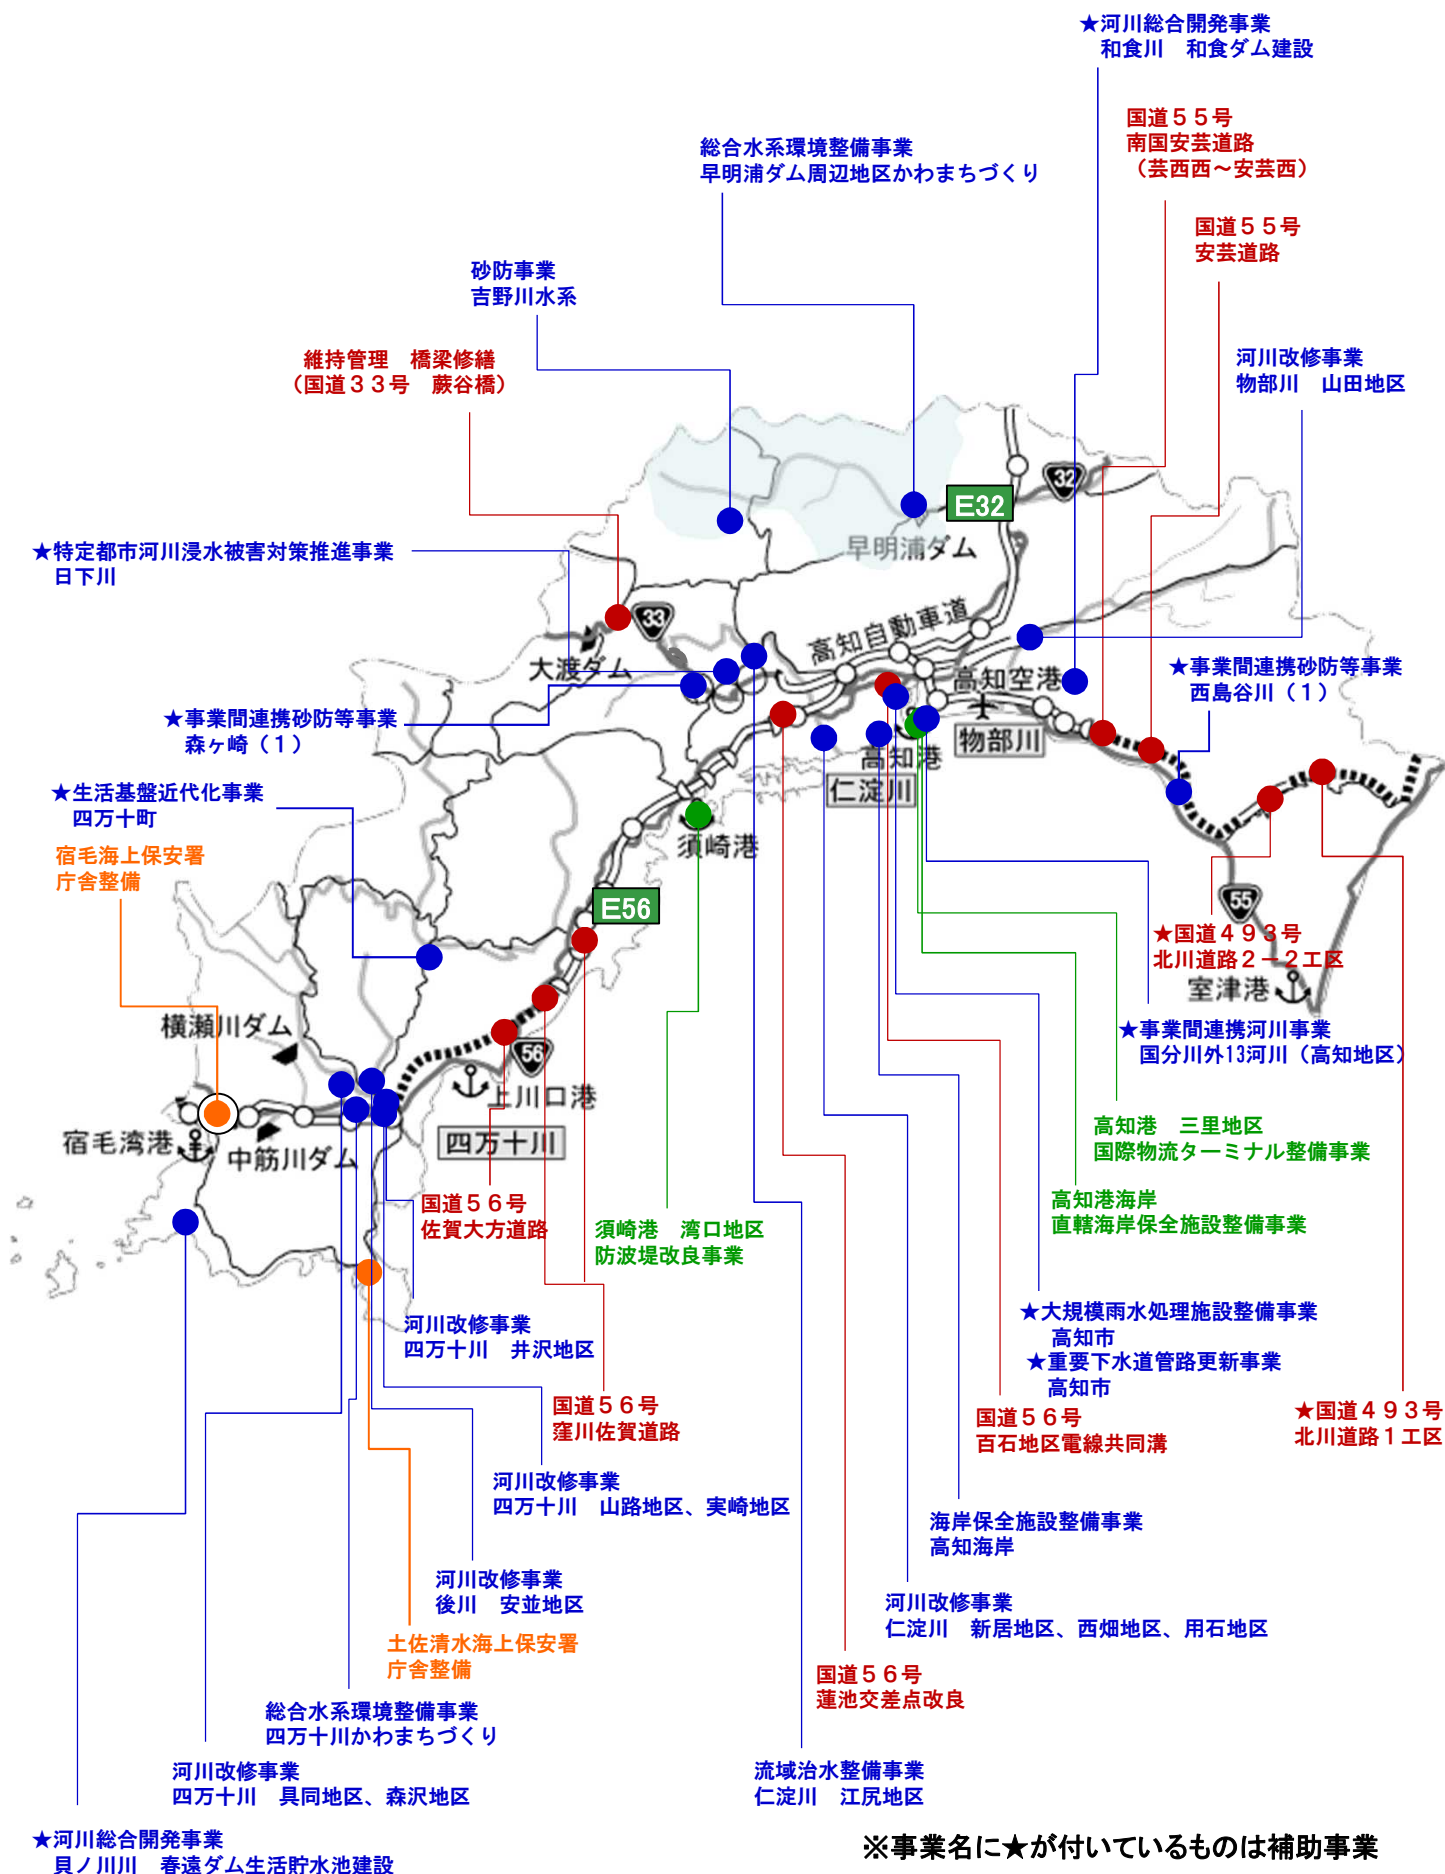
★河川総合開発事業
和食川　和食ダム建設

国道５５号
南国安芸道路
（芸西西～安芸西）

総合水系環境整備事業
早明浦ダム周辺地区かわまちづくり

国道５５号
安芸道路

砂防事業
吉野川水系

河川改修事業
物部川　山田地区

維持管理　橋梁修繕
（国道３３号　蕨谷橋）

E32

32

早明浦ダム

★特定都市河川浸水被害対策推進事業
日下川

33

高知自動車道

大渡ダム

高知空港

★事業間連携砂防等事業
西島谷川（１）

★事業間連携砂防等事業
森ヶ崎（１）

高知港

物部川

仁淀川

★生活基盤近代化事業
四万十町

須崎港

宿毛海上保安署
庁舎整備

E56

55

★国道４９３号
北川道路２－２工区

室津港

横瀬川ダム

★事業間連携河川事業
国分川外13河川（高知地区）

56

上川口港

高知港　三里地区
国際物流ターミナル整備事業

宿毛湾港

中筋川ダム

四万十川

高知港海岸
直轄海岸保全施設整備事業

国道５６号
佐賀大方道路

須崎港　湾口地区
防波堤改良事業

★大規模雨水処理施設整備事業
高知市
★重要下水道管路更新事業
高知市

河川改修事業
四万十川　井沢地区

国道５６号
窪川佐賀道路

国道５６号
百石地区電線共同溝

★国道４９３号
北川道路１工区

河川改修事業
四万十川　山路地区、実崎地区

海岸保全施設整備事業
高知海岸

河川改修事業
後川　安並地区

河川改修事業
仁淀川　新居地区、西畑地区、用石地区

土佐清水海上保安署
庁舎整備

国道５６号
蓮池交差点改良

総合水系環境整備事業
四万十川かわまちづくり

河川改修事業
四万十川　具同地区、森沢地区

流域治水整備事業
仁淀川　江尻地区

★河川総合開発事業
貝ノ川川　春遠ダム生活貯水池建設

※事業名に★が付いているものは補助事業